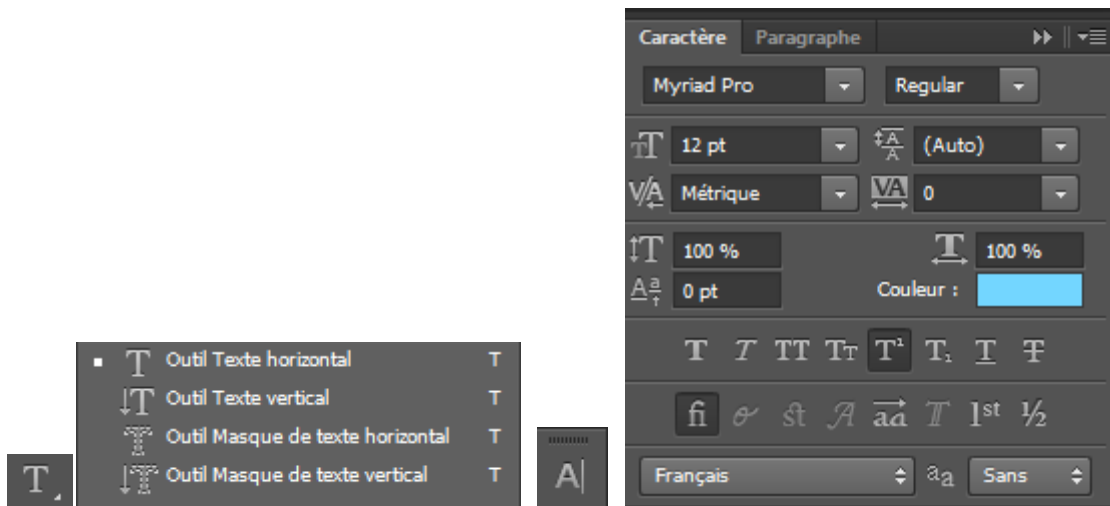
Outil Texte horizontal T
Outil Texte vertical T
Outil Masque de texte horizontal T
Outil Masque de texte vertical T

Caractère Paragraphe

Myriad Pro
Regular
12 pt
(Auto)
Métrique
0
100 %
100 %
0 pt
Couleur :

T T TT Tt T¹ T₁ T T

fi st 1st ½

Français
Sans